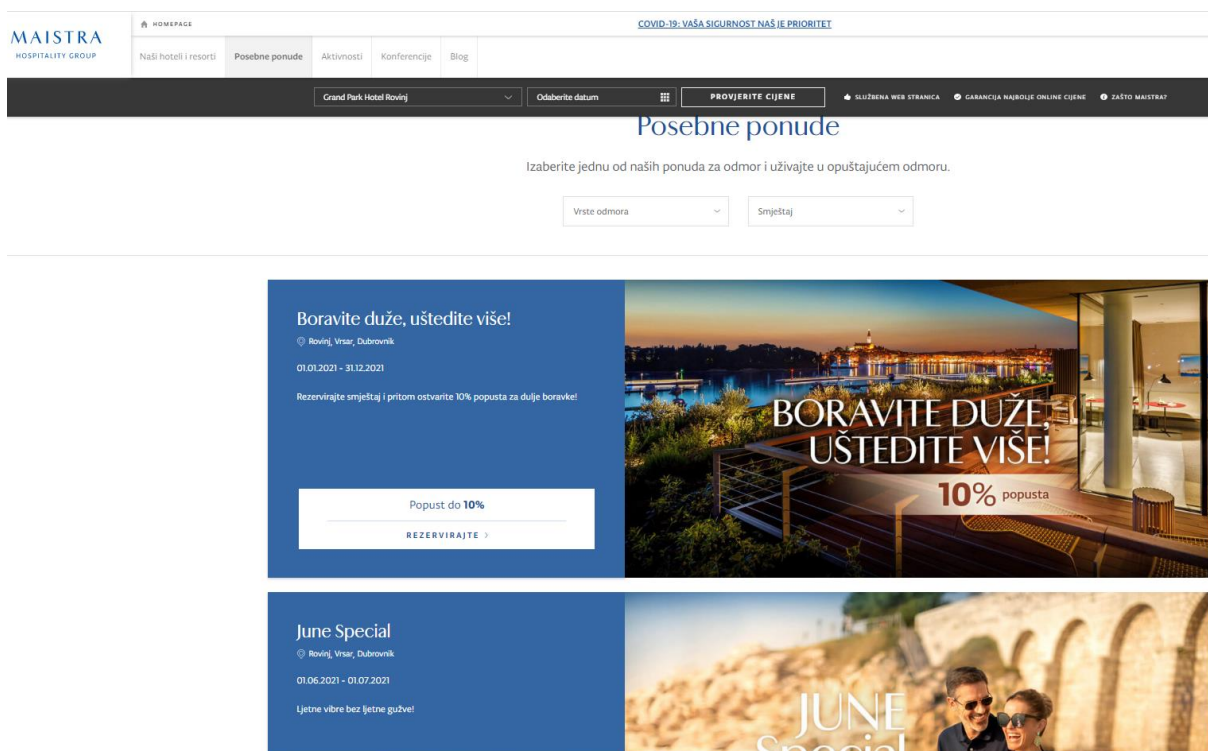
MAISTRA
HOSPITALITY GROUP

HOMEPAGE

COVID-19: VAŠA SIGURNOST NAŠ JE PRIORITET

Naši hoteli i resorti | Posebne ponude | Aktivnosti | Konferencije | Blog

Grand Park Hotel Rovinj | Odaberite datum | PROVJERITE CIJENE | SLUŽBENA WEB STRANICA | GARANCIJA NAJBOLJE ONLINE CIJENE | ZAŠTO MAISTRA?

Posebne ponude

Izaberite jednu od naših ponuda za odmor i uživajte u opuštajućem odmoru.

Vrste odmora | Smještaj

Boravite duže, uštedite više!
Rovinj, Vrsar, Dubrovnik
01.01.2021 - 31.12.2021
Rezervirajte smještaj i pritom ostvarite 10% popusta za dulje boravke!

Popust do 10%
REZERVIRAJTE >

BORAVITE DUŽE, UŠTEDITE VIŠE!
10% popusta

June Special
Rovinj, Vrsar, Dubrovnik
01.06.2021 - 01.07.2021
Ljetne vibre bez ljetne gužve!

JUNE
Special